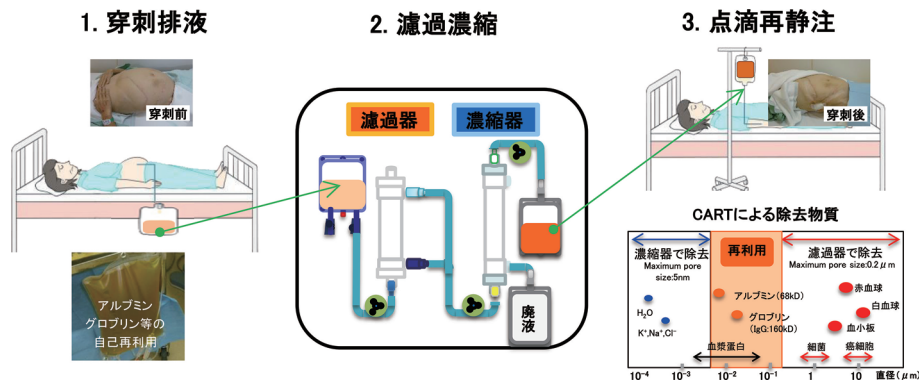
1. 穿刺排液

穿刺前

アルブミン
グロブリン等の
自己再利用

2. 濾過濃縮

濾過器

濃縮器

廃液

3. 点滴再静注

穿刺後

CARTによる除去物質

濃縮器で除去
Maximum pore size:5nm

再利用

濾過器で除去
Maximum pore size:0.2 $\mu$m

$H_2O$

$K^+$,$Na^+$,$Cl^-$

アルブミン（68kD）

グロブリン（IgG:160kD）

血漿蛋白

赤血球

白血球

血小板

細菌

癌細胞

$10^{-4}$ $10^{-3}$ $10^{-2}$ $10^{-1}$ 1 10 直径（$\mu$m）